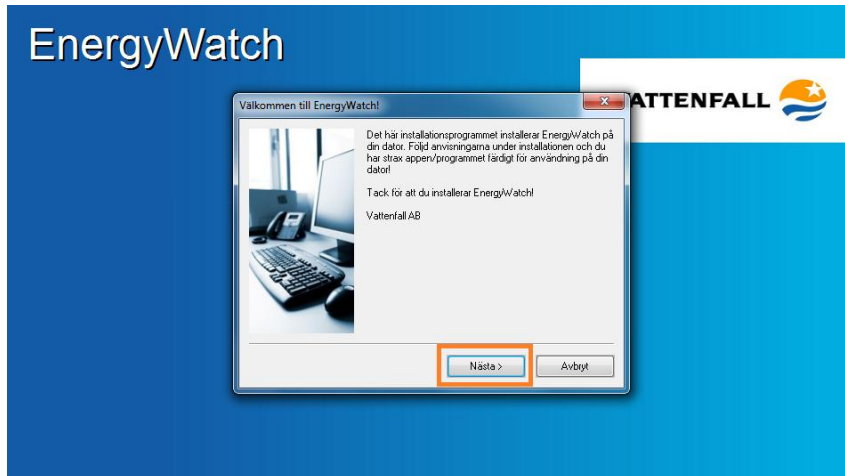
EnergyWatch

VATTENFALL

Välkommen till EnergyWatch!

Det här installationsprogrammet installerar EnergyWatch på din dator. Följ anvisningarna under installationen och du har strax appen/programmet färdigt för användning på din dator!

Tack för att du installerar EnergyWatch!

Vattenfall AB

Nästa >

Avbryt